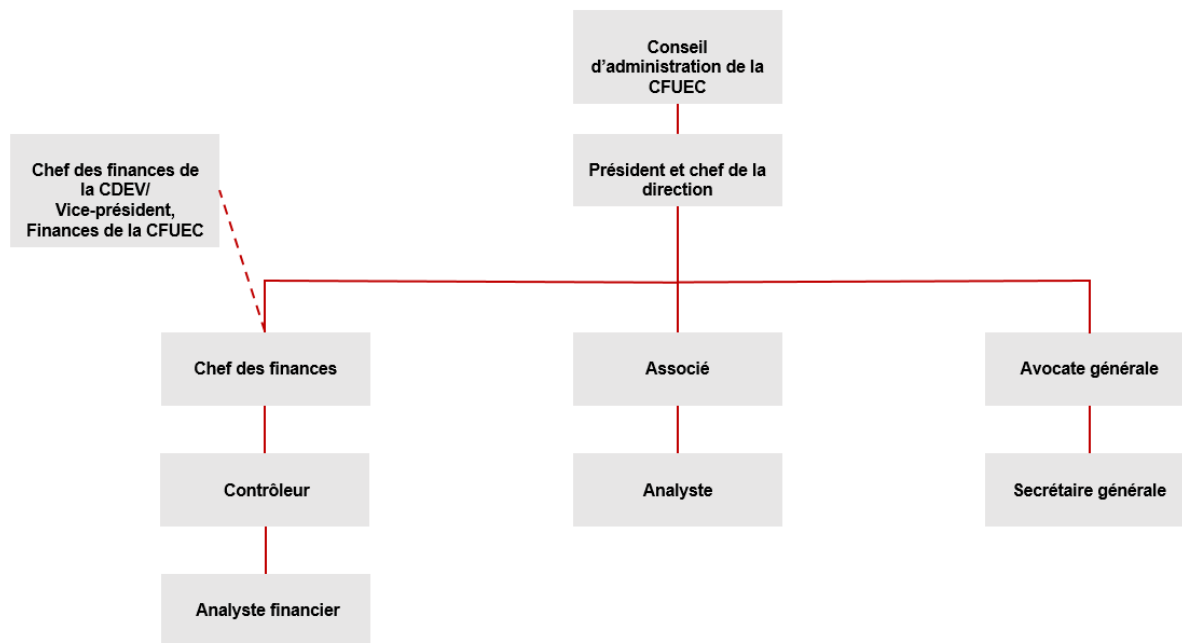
Conseil d’administration de la CFUEC

Chef des finances de la CDEV/ Vice-président, Finances de la CFUEC

Président et chef de la direction

Chef des finances

Associé

Avocate générale

Contrôleur

Analyste

Secrétaire générale

Analyste financier